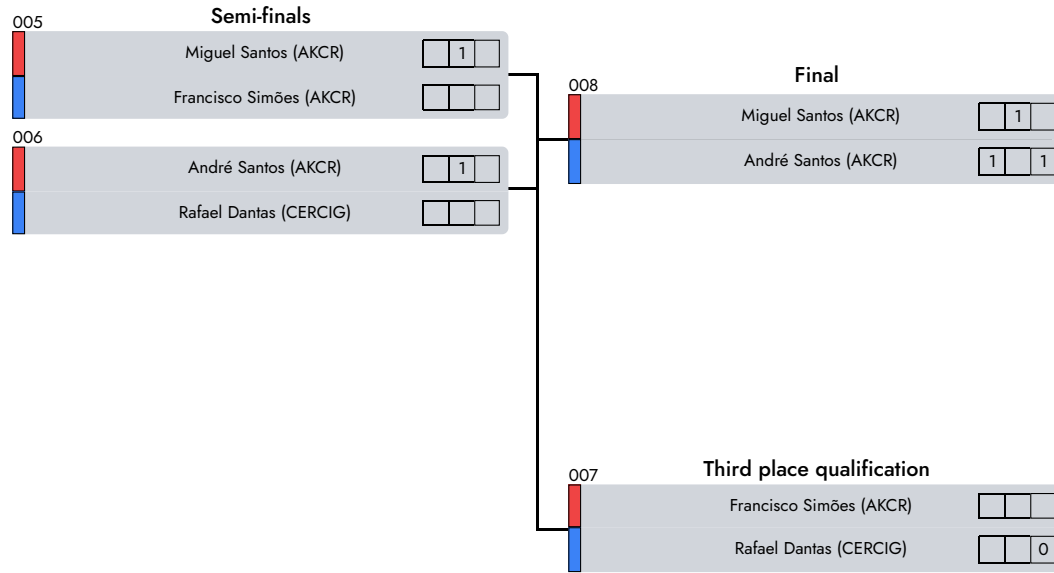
Semi-finals

005

Miguel Santos (AKCR) | 1

Francisco Simões (AKCR)

006

André Santos (AKCR) | 1

Rafael Dantas (CERCIG)

Final

008

Miguel Santos (AKCR) | 1

André Santos (AKCR) | 1 | 1

Third place qualification

007

Francisco Simões (AKCR)

Rafael Dantas (CERCIG) | 0